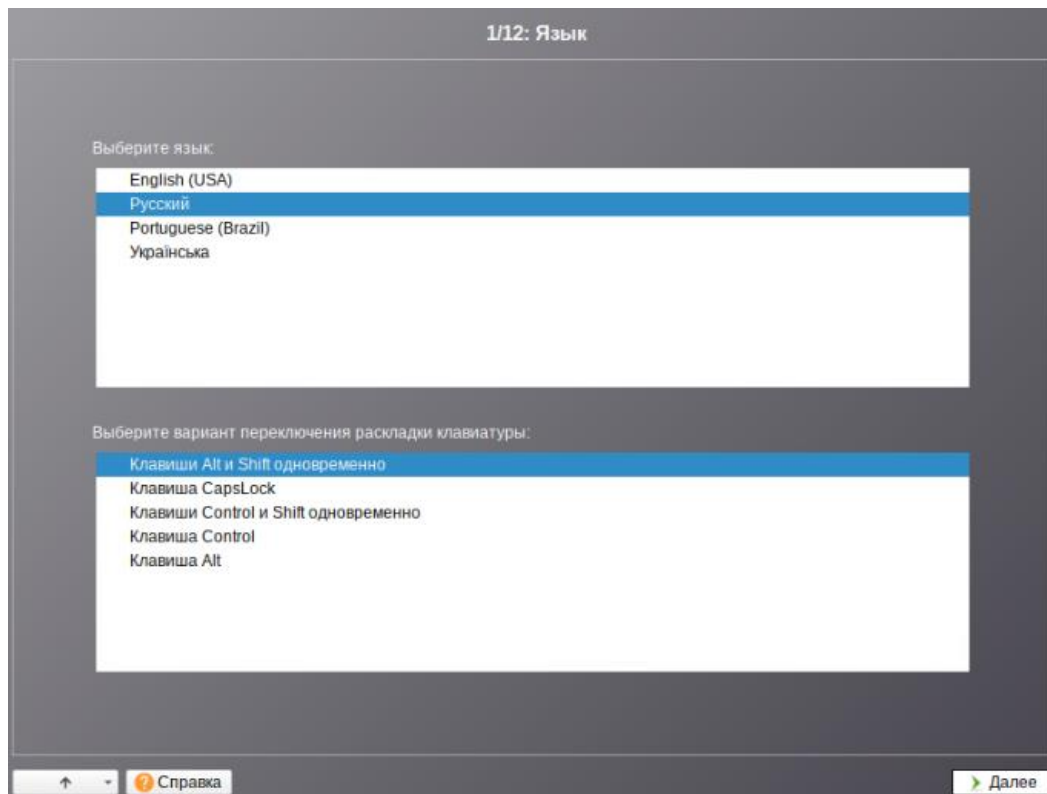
1/12: Язык

Выберите язык:

English (USA)
Русский
Portuguese (Brazil)
Українська

Выберите вариант переключения раскладки клавиатуры:

Клавиши Alt и Shift одновременно
Клавиша CapsLock
Клавиши Control и Shift одновременно
Клавиша Control
Клавиша Alt

Справка

Далее